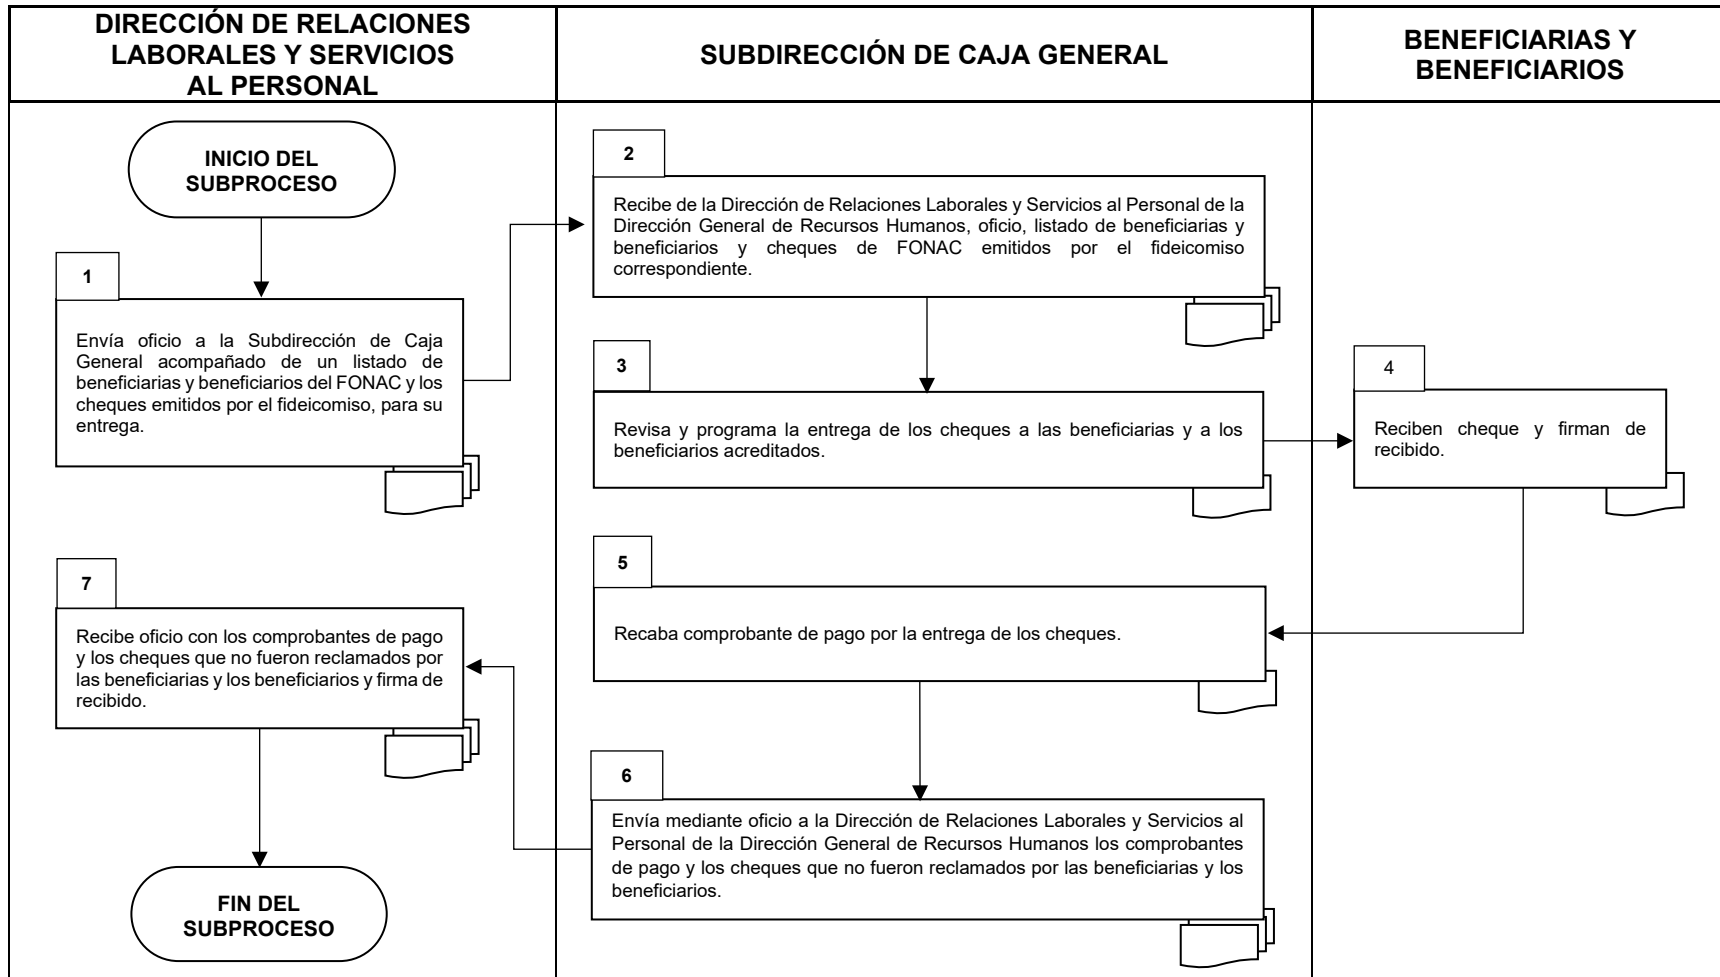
DIRECCIÓN DE RELACIONES LABORALES Y SERVICIOS AL PERSONAL

SUBDIRECCIÓN DE CAJA GENERAL

BENEFICIARIAS Y BENEFICIARIOS

INICIO DEL SUBPROCESO

1

Envía oficio a la Subdirección de Caja General acompañado de un listado de beneficiarias y beneficiarios del FONAC y los cheques emitidos por el fideicomiso, para su entrega.

2

Recibe de la Dirección de Relaciones Laborales y Servicios al Personal de la Dirección General de Recursos Humanos, oficio, listado de beneficiarias y beneficiarios y cheques de FONAC emitidos por el fideicomiso correspondiente.

3

Revisa y programa la entrega de los cheques a las beneficiarias y a los beneficiarios acreditados.

4

Reciben cheque y firman de recibido.

5

Recaba comprobante de pago por la entrega de los cheques.

7

Recibe oficio con los comprobantes de pago y los cheques que no fueron reclamados por las beneficiarias y los beneficiarios y firma de recibido.

6

Envía mediante oficio a la Dirección de Relaciones Laborales y Servicios al Personal de la Dirección General de Recursos Humanos los comprobantes de pago y los cheques que no fueron reclamados por las beneficiarias y los beneficiarios.

FIN DEL SUBPROCESO